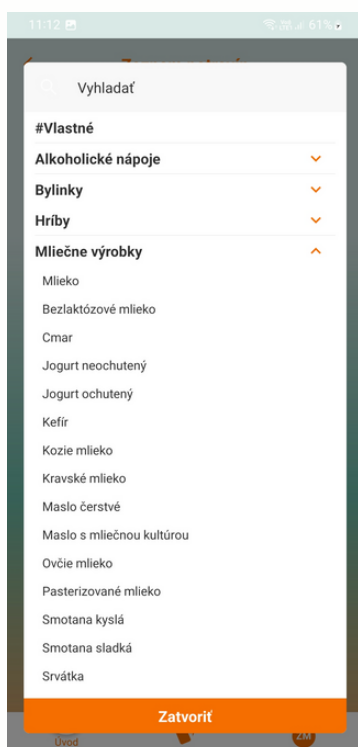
11:12

61%

Vyhladať

#Vlastné

Alkoholické nápoje

Bylinky

Hríby

Mliečne výrobky

Mlieko

Bezlaktózové mlieko

Cmar

Jogurt neochutený

Jogurt ochutený

Kefír

Kozie mlieko

Kravské mlieko

Maslo čerstvé

Maslo s mliečnou kultúrou

Ovčie mlieko

Pasterizované mlieko

Smotana kyslá

Smotana sladká

Srvátka

Zatvoriť

Úvod